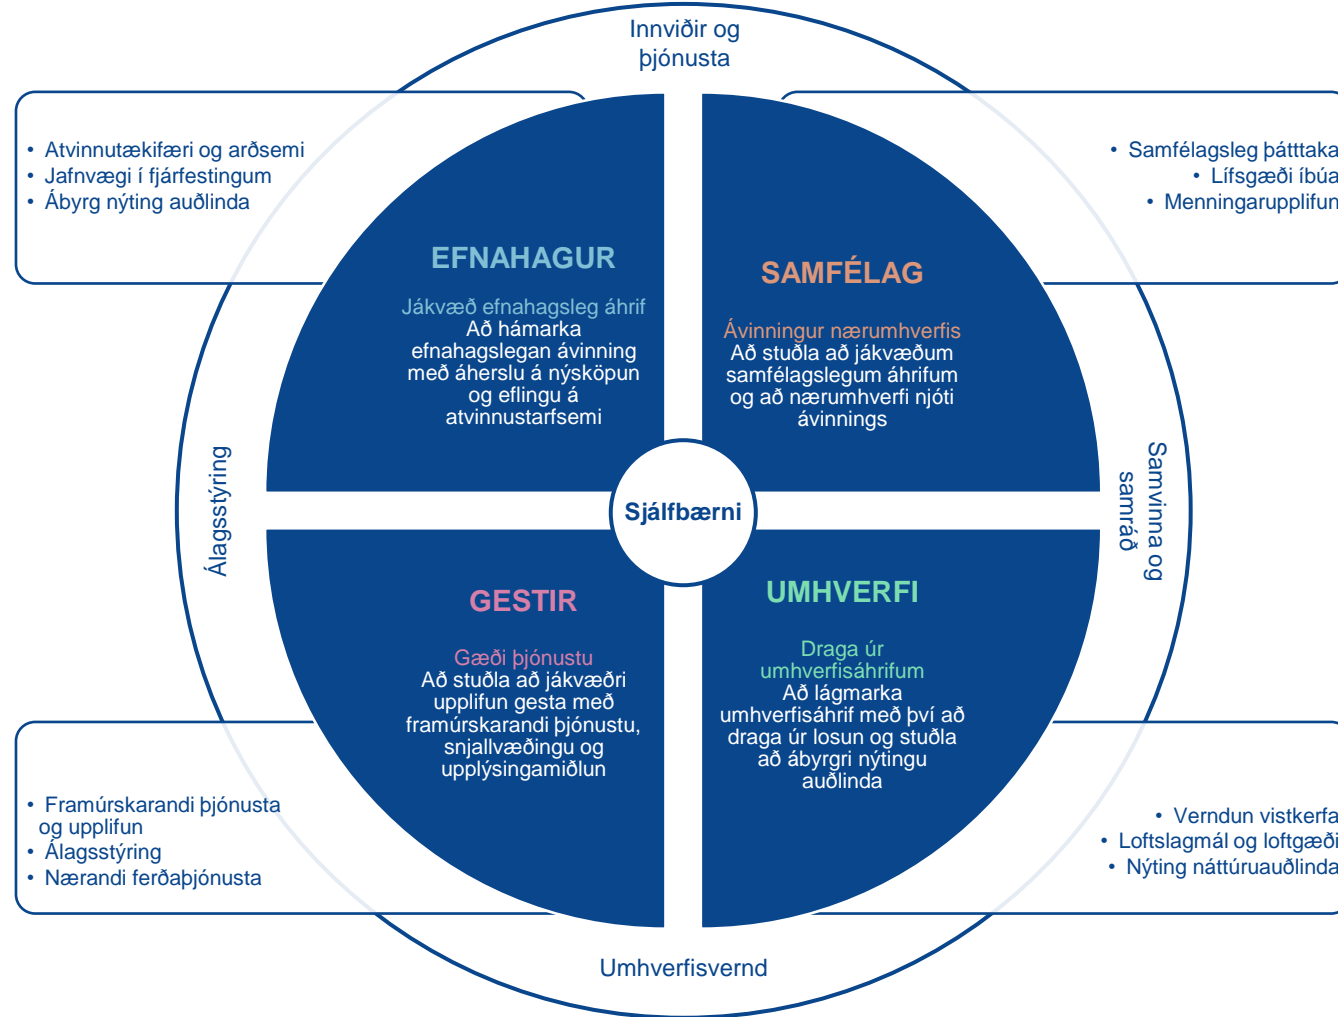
Innviðir og þjónusta

• Atvinnutækifæri og arðsemi
• Jafnvægi í fjárfestingum
• Ábyrg nýting auðlinda

• Samfélagsleg þátttaka
• Lífsgæði íbúa
• Menningarupplifun

EFNAHAGUR

Jákvæð efnahagsleg áhrif
Að hámarka efnahagslegan ávinning með áherslu á nýsköpun og eflingu á atvinnustarfsemi

SAMFÉLAG

Ávinningur nærumhverfis
Að stuðla að jákvæðum samfélagslegum áhrifum og að nærumhverfi njóti ávinnings

Álagsstýring

Sjálfbærni

Samvinna og samráð

GESTIR

Gæði þjónustu
Að stuðla að jákvæðri upplifun gesta með framúrskarandi þjónustu, snjallvæðingu og upplýsingamiðlun

UMHVERFI

Draga úr umhverfisáhrifum
Að lágmarka umhverfisáhrif með því að draga úr losun og stuðla að ábyrgri nýtingu auðlinda

• Framúrskarandi þjónusta og upplifun
• Álagsstýring
• Nærandi ferðaþjónusta

• Verndun vistkerfa
• Loftslagmál og loftgæði
• Nýting náttúruauðlinda

Umhverfisvernd